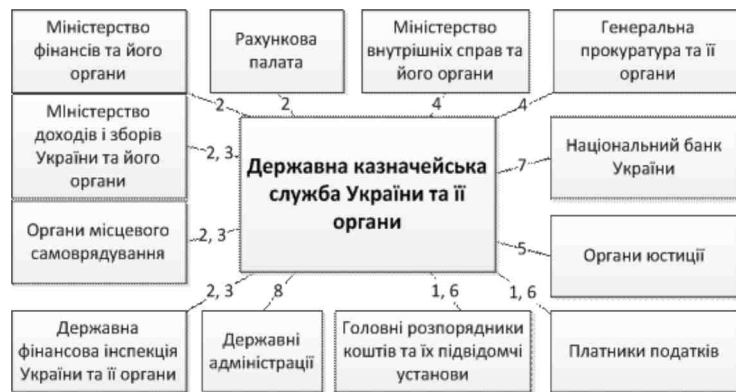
Міністерство фінансів та його органи

Рахункова палата

Міністерство внутрішніх справ та його органи

Генеральна прокуратура та її органи

Міністерство доходів і зборів України та його органи

Державна казначейська служба України та її органи

Національний банк України

Органи місцевого самоврядування

Органи юстиції

Державна фінансова інспекція України та її органи

Державні адміністрації

Головні розпорядники коштів та їх підвідомчі установи

Платники податків

2

2

4

4

2, 3

7

2, 3

5

2, 3

8

1, 6

1, 6